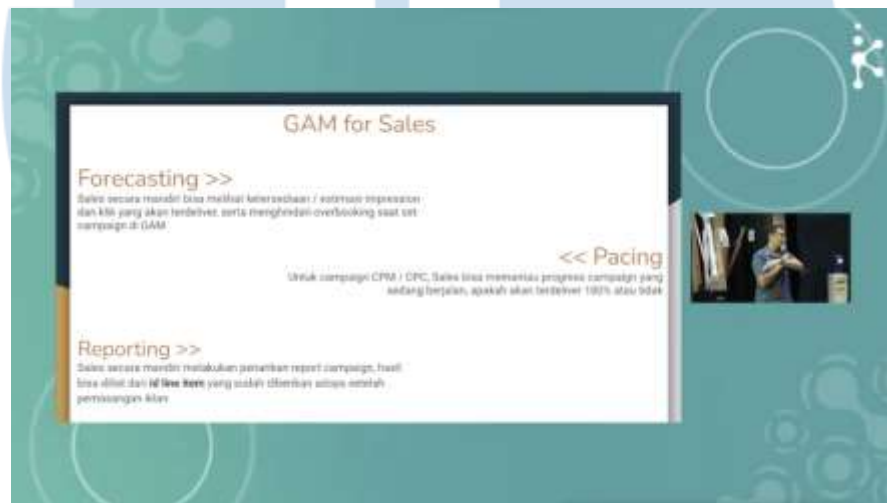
GAM for Sales

Forecasting >>
Sales secara mandiri bisa melihat ketersediaan / estimasi impression dan klik yang akan terdeliver serta menghindari overbooking saat set campaign di GAM

<< Pacing
Untuk campaign CPM / CPC, Sales bisa memantau progress campaign yang sedang berjalan, apakah akan terdeliver 100% atau tidak

Reporting >>
Sales secara mandiri melakukan penarikan report campaign, hasil bisa dilihat dari id line item yang sudah diberikan adops setelah pemasangan iklan